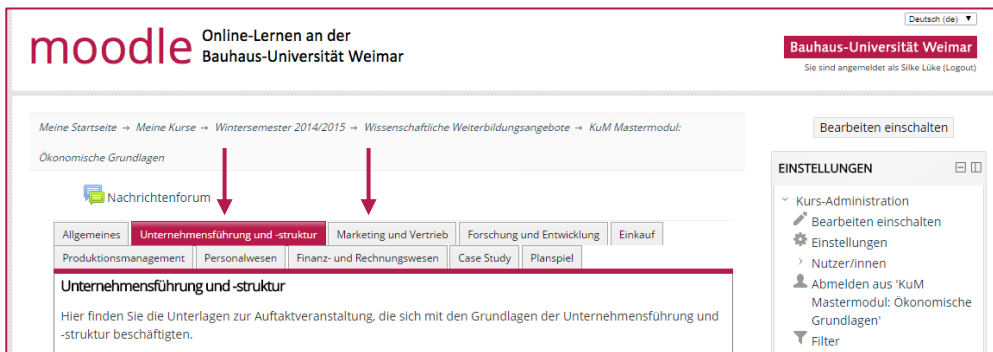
moodle Online-Lernen an der Bauhaus-Universität Weimar

Deutsch (de) ▼

Bauhaus-Universität Weimar

Sie sind angemeldet als Silke Lüke (Logout)

Meine Startseite → Meine Kurse → Wintersemester 2014/2015 → Wissenschaftliche Weiterbildungsangebote → KuM Mastermodul: Ökonomische Grundlagen

Bearbeiten einschalten

Nachrichtenforum

| Allgemeines | Unternehmensführung und -struktur | Marketing und Vertrieb | Forschung und Entwicklung | Einkauf |
|---|---|---|---|---|
| Produktionsmanagement | Personalwesen | Finanz- und Rechnungswesen | Case Study | Planspiel |

Unternehmensführung und -struktur

Hier finden Sie die Unterlagen zur Auftaktveranstaltung, die sich mit den Grundlagen der Unternehmensführung und -struktur beschäftigten.

EINSTELLUNGEN

Kurs-Administration
Bearbeiten einschalten
Einstellungen
Nutzer/innen
Abmelden aus 'KuM Mastermodul: Ökonomische Grundlagen'
Filter